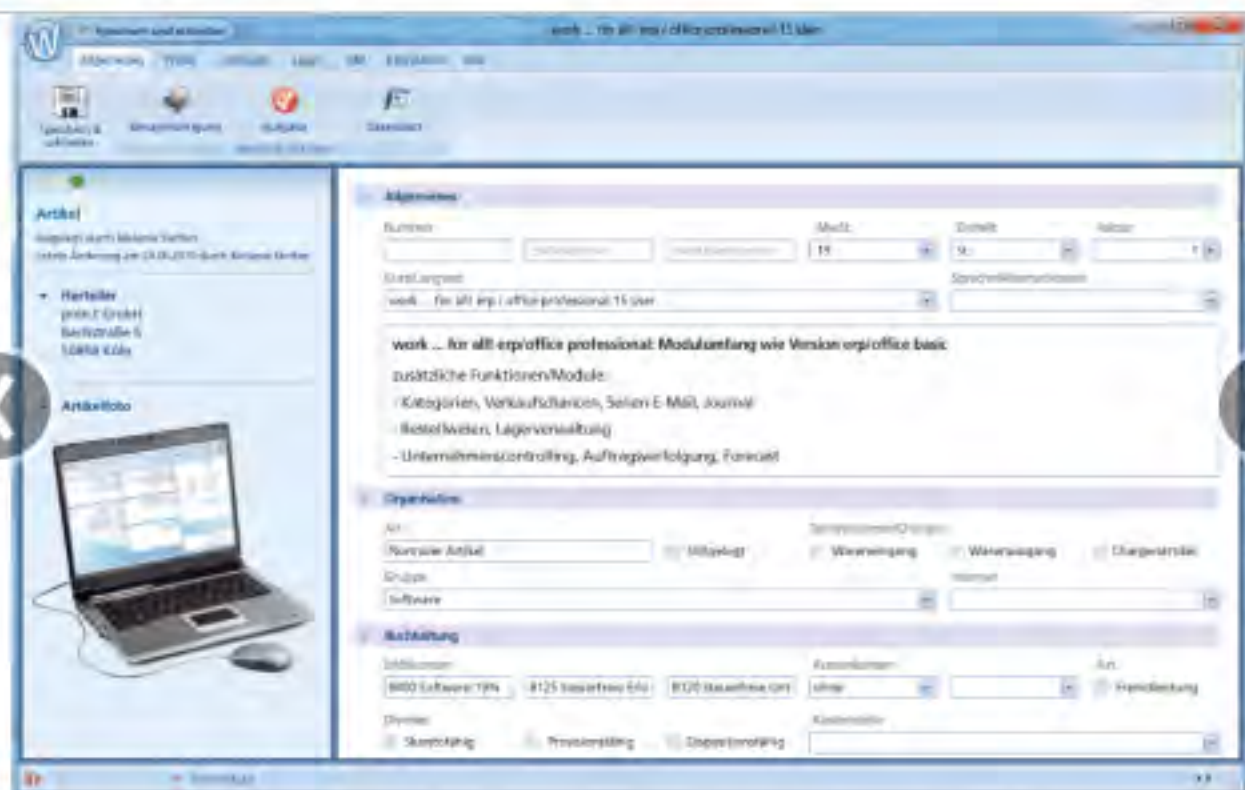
Speichern und schließen

work ... für alle erp / office professional 15 User

Allgemein

Speichern & schließen

Artikel

Hersteller
proALPHA GmbH
Bachstraße 6
50858 Köln

Artikelfoto

Allgemeines

Nummer

MwSt.
19

Einheit
St.

Faktor
1

Kurzbezeichnung
work ... für alle erp / office professional 15 User

work ... for all! erp/office professional: Modulumfang wie Version erp/office basic

zusätzliche Funktionen/Module:

- Kategorien, Verkaufschancen, Serien E-Mail, Journal

- Bestellwesen, Lagerverwaltung

- Unternehmenscontrolling, Auftragsverfolgung, Forecast

Organisation

Art
Normaler Artikel

Stückzahl

Wareneingang

Warenausgang

Chargenartikel

Gruppe
Software

Buchhaltung

8400 Software 19%

8125 Steuerfreie Erlö

8120 Steuerfreie Umsä

ohne

Fremdleistung

Skontofähig

Provisionsfähig

Kostenstelle